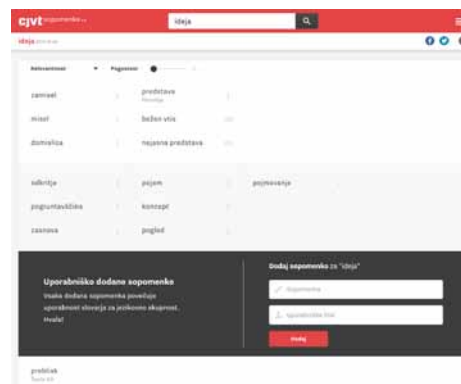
cjvt sopomenke

ideja

ideja

Relevantnost Pogostost

zamisel

predstava

misel

bežen vtis

domislica

nejasna predstava

odkritje

pojem

pojmovanje

pogruntavščina

koncept

zasnova

pogled

Uporabniško dodane sopomenke

Vsake dodana sopomenka povečuje uporabnost slovarja za jezikovno skupnost. Hvala!

Dodaj sopomenko za "ideja"

Sopomenka

Uporabniško ime

Dodaj

prebliск